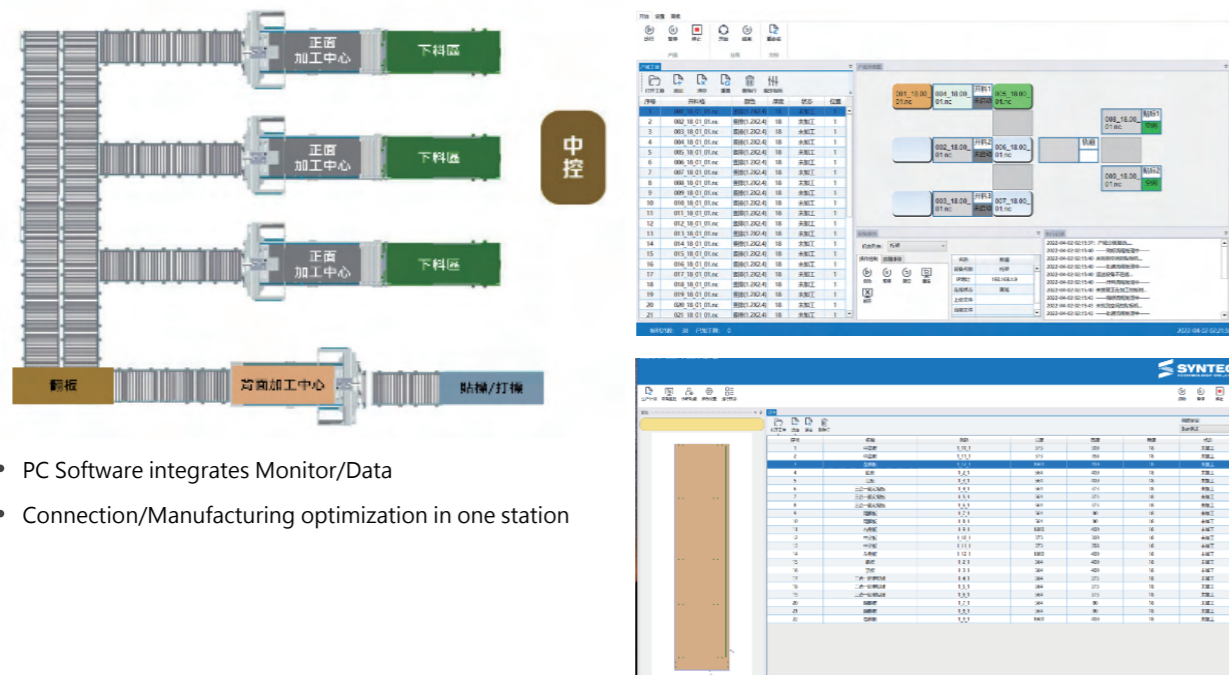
正面
加工中心

下料區

正面
加工中心

下料區

正面
加工中心

下料區

翻板

背面加工中心

貼標/打標

中控

• PC Software integrates Monitor/Data

• Connection/Manufacturing optimization in one station

SYNTEC